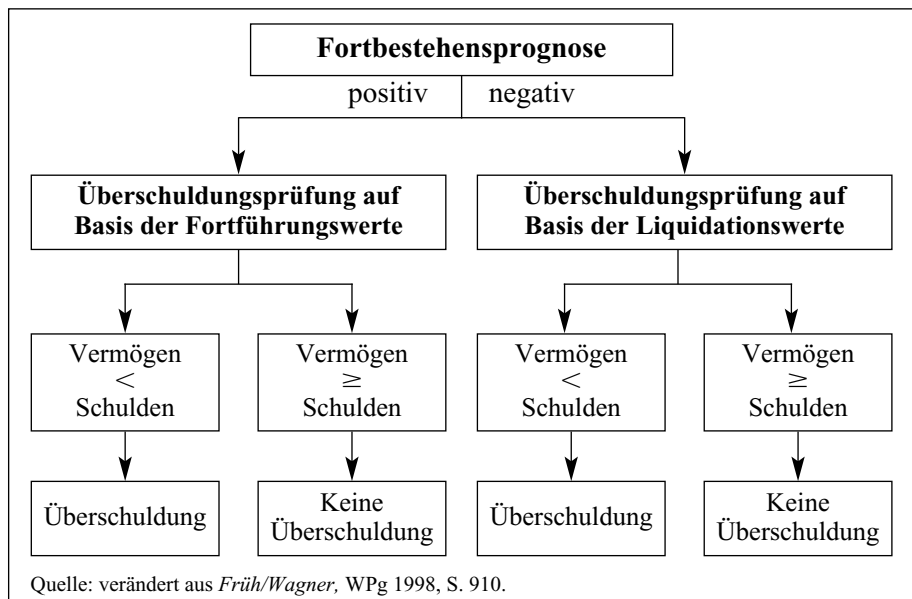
Fortbestehensprognose

positiv

negativ

Überschuldungsprüfung auf Basis der Fortführungswerte

Überschuldungsprüfung auf Basis der Liquidationswerte

Vermögen $<$ Schulden

Vermögen $\geq$ Schulden

Vermögen $<$ Schulden

Vermögen $\geq$ Schulden

Überschuldung

Keine Überschuldung

Überschuldung

Keine Überschuldung

Quelle: verändert aus *Früh/Wagner,* WPg 1998, S. 910.